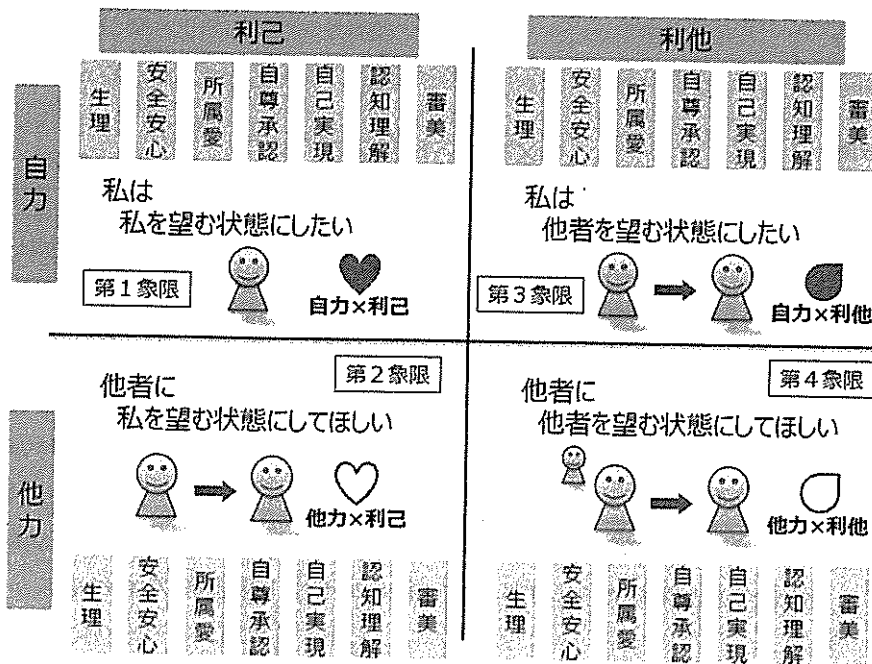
利己

生理 安全安心 所属愛 自尊承認 自己実現 認知理解 審美

利他

生理 安全安心 所属愛 自尊承認 自己実現 認知理解 審美

自力

私は
私を望む状態にしたい

第1象限

自力×利己

私は
他者を望む状態にしたい

第3象限

自力×利他

他者に
私を望む状態にしてほしい

第2象限

他力×利己

他者に
他者を望む状態にしてほしい

第4象限

他力×利他

他力

生理 安全安心 所属愛 自尊承認 自己実現 認知理解 審美

生理 安全安心 所属愛 自尊承認 自己実現 認知理解 審美